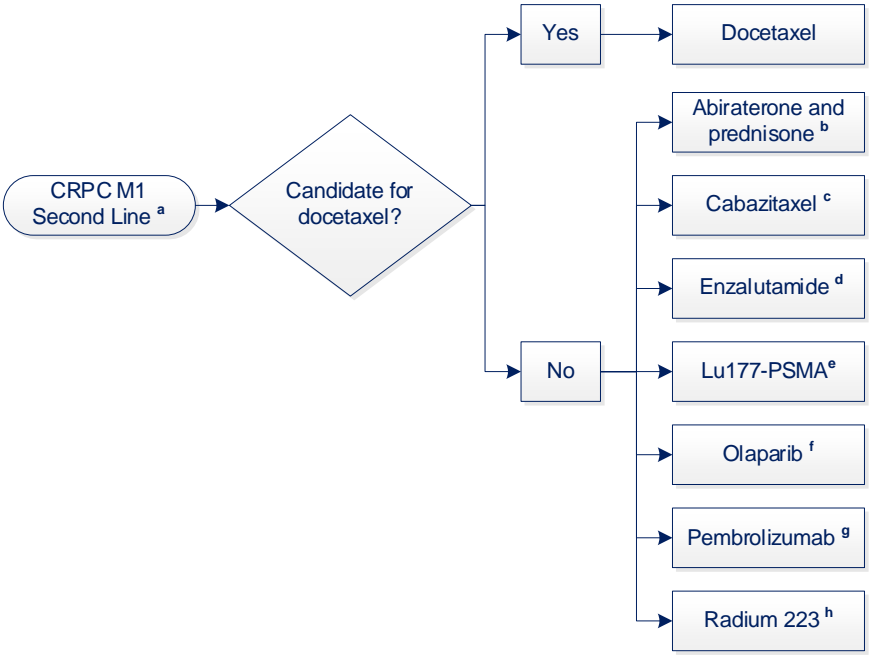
CRPC M1
Second Line $^{a}$

Candidate for docetaxel?

Yes

Docetaxel

No

Abiraterone and prednisone $^{b}$

Cabazitaxel $^{c}$

Enzalutamide $^{d}$

Lu177-PSMA$^{e}$

Olaparib $^{f}$

Pembrolizumab $^{g}$

Radium 223 $^{h}$